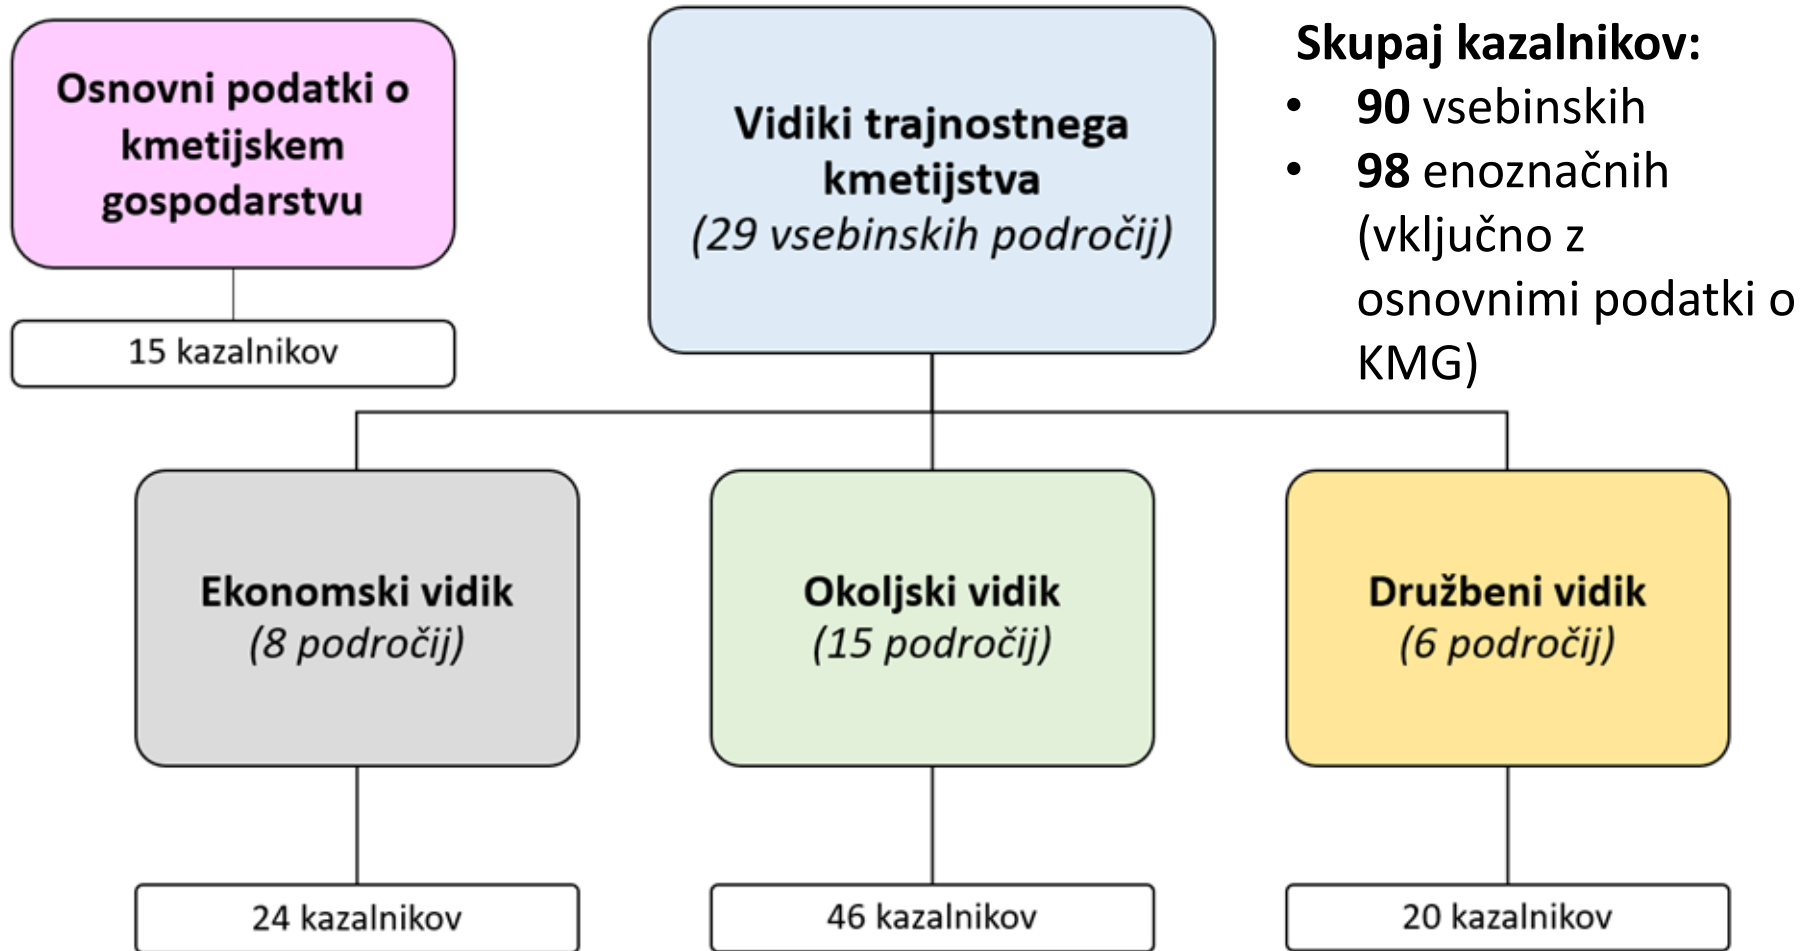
Osnovni podatki o kmetijskem gospodarstvu

15 kazalnikov

Vidiki trajnostnega kmetijstva
(29 vsebinskih področij)

Skupaj kazalnikov:
• 90 vsebinskih
• 98 enoznačnih (vključno z osnovnimi podatki o KMG)

Ekonomski vidik
(8 področij)

Okoljski vidik
(15 področij)

Družbeni vidik
(6 področij)

24 kazalnikov

46 kazalnikov

20 kazalnikov